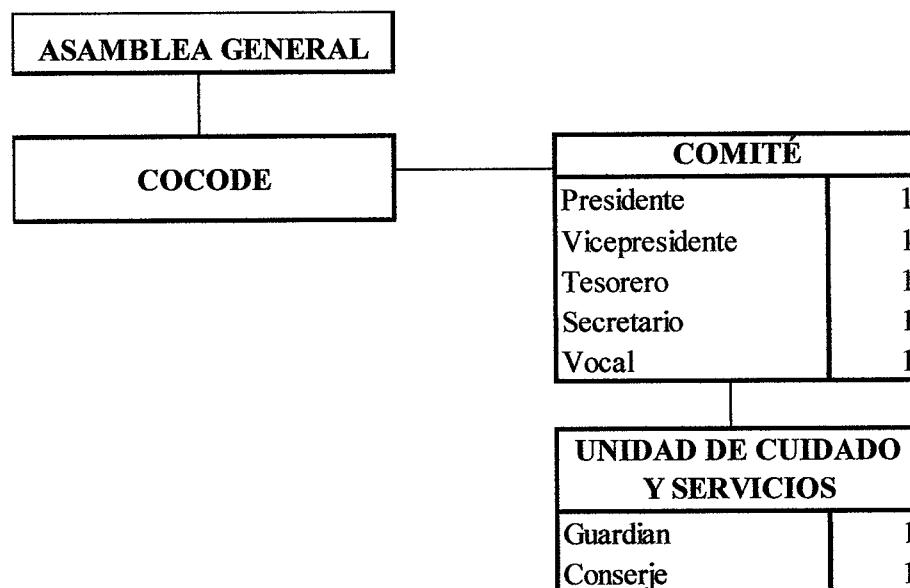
ASAMBLEA GENERAL

COCODE

| COMITÉ | |
|---|---|
| Presidente | 1 |
| Vicepresidente | 1 |
| Tesorero | 1 |
| Secretario | 1 |
| Vocal | 1 |

| UNIDAD DE CUIDADO Y SERVICIOS | |
|---|---|
| Guardian | 1 |
| Conserje | 1 |